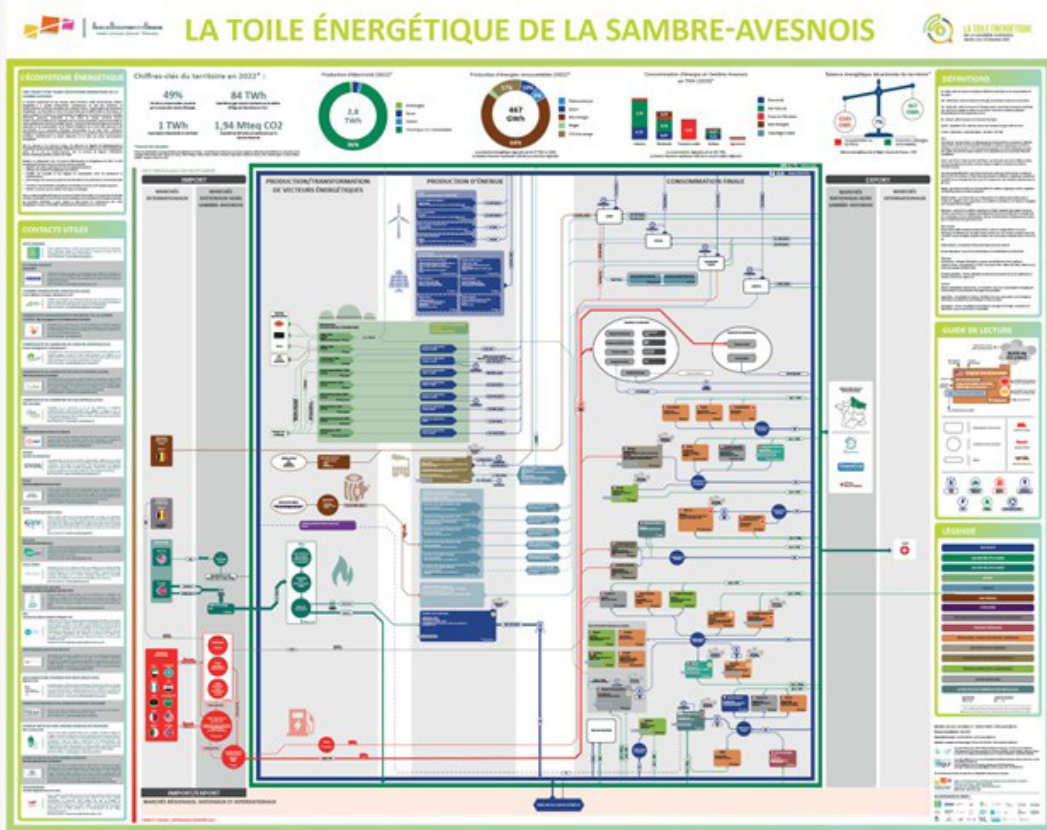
LA TOILE ÉNERGÉTIQUE DE LA SAMBRE-AVESNOIS

LA TOILE ÉNERGÉTIQUE

L'ÉCOSYSTÈME ÉNERGÉTIQUE

Chiffres-clés du territoire en 2022* :

49%

84 TWh

1 TWh

1,94 Mteq CO2

Production d'électricité (2022)*

2,3 TWh

Production d'énergies renouvelables (2022)*

467 GWh

Consommation d'énergie en Sambre-Avesnois en TWh (2022)*

Balance énergétique décarbonée du territoire*

DÉFINITIONS

CONTACTS UTILES

IMPORT

MARCHÉS INTERNATIONAUX

MARCHÉS NATIONAUX HORS SAMBRE-AVESNOIS

PRODUCTION/TRANSFORMATION DE VECTEURS ÉNERGÉTIQUES

PRODUCTION D'ÉNERGIE

CONSOMMATION FINALE

EXPORT

MARCHÉS NATIONAUX HORS SAMBRE-AVESNOIS

MARCHÉS INTERNATIONAUX

GUIDE DE LECTURE

LÉGENDE

IMPORT/EXPORT

MARCHÉS RÉGIONAUX, NATIONAUX ET INTERNATIONAUX

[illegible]